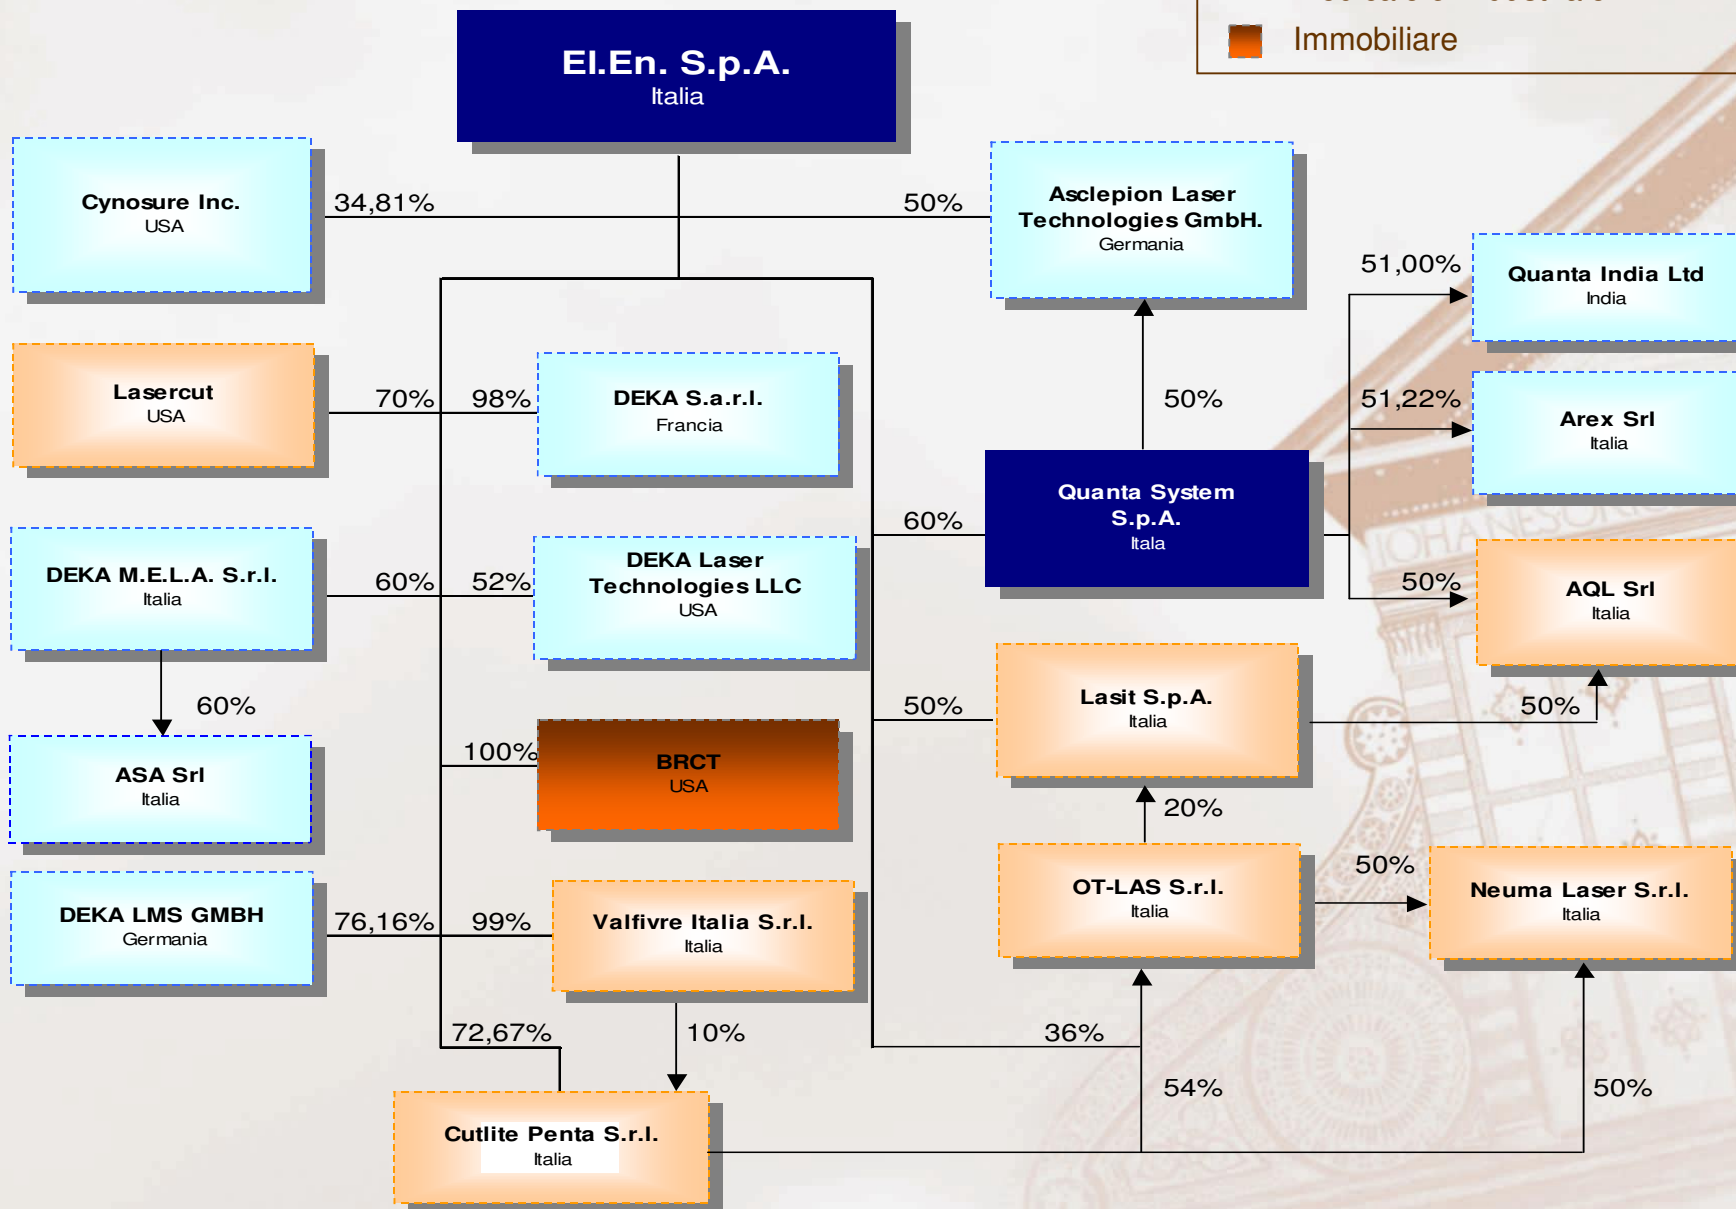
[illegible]

Immobiliare

El.En. S.p.A.
Italia

Cynosure Inc.
USA

34,81%

50%

Asclepion Laser Technologies GmbH.
Germania

51,00%

Quanta India Ltd
India

Lasercut
USA

70%

98%

DEKA S.a.r.l.
Francia

50%

51,22%

Arex Srl
Italia

Quanta System S.p.A.
Itala

60%

DEKA M.E.L.A. S.r.l.
Italia

60%

52%

DEKA Laser Technologies LLC
USA

50%

AQL Srl
Italia

60%

50%

Lasit S.p.A.
Italia

50%

ASA Srl
Italia

100%

BRCT
USA

20%

OT-LAS S.r.l.
Italia

50%

Neuma Laser S.r.l.
Italia

DEKA LMS GMBH
Germania

76,16%

99%

Valfivre Italia S.r.l.
Italia

72,67%

10%

36%

54%

50%

Cutlite Penta S.r.l.
Italia